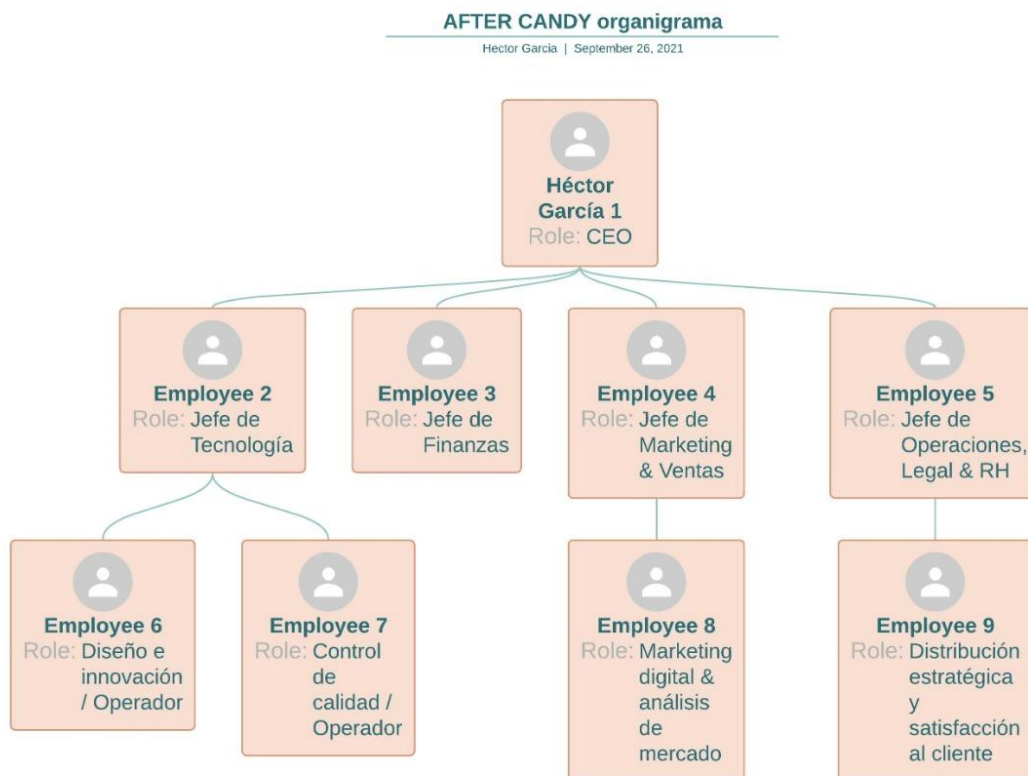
AFTER CANDY organigrama

Hector Garcia | September 26, 2021

Héctor García 1
Role: CEO

Employee 2
Role: Jefe de Tecnología

Employee 3
Role: Jefe de Finanzas

Employee 4
Role: Jefe de Marketing & Ventas

Employee 5
Role: Jefe de Operaciones, Legal & RH

Employee 6
Role: Diseño e innovación / Operador

Employee 7
Role: Control de calidad / Operador

Employee 8
Role: Marketing digital & análisis de mercado

Employee 9
Role: Distribución estratégica y satisfacción al cliente